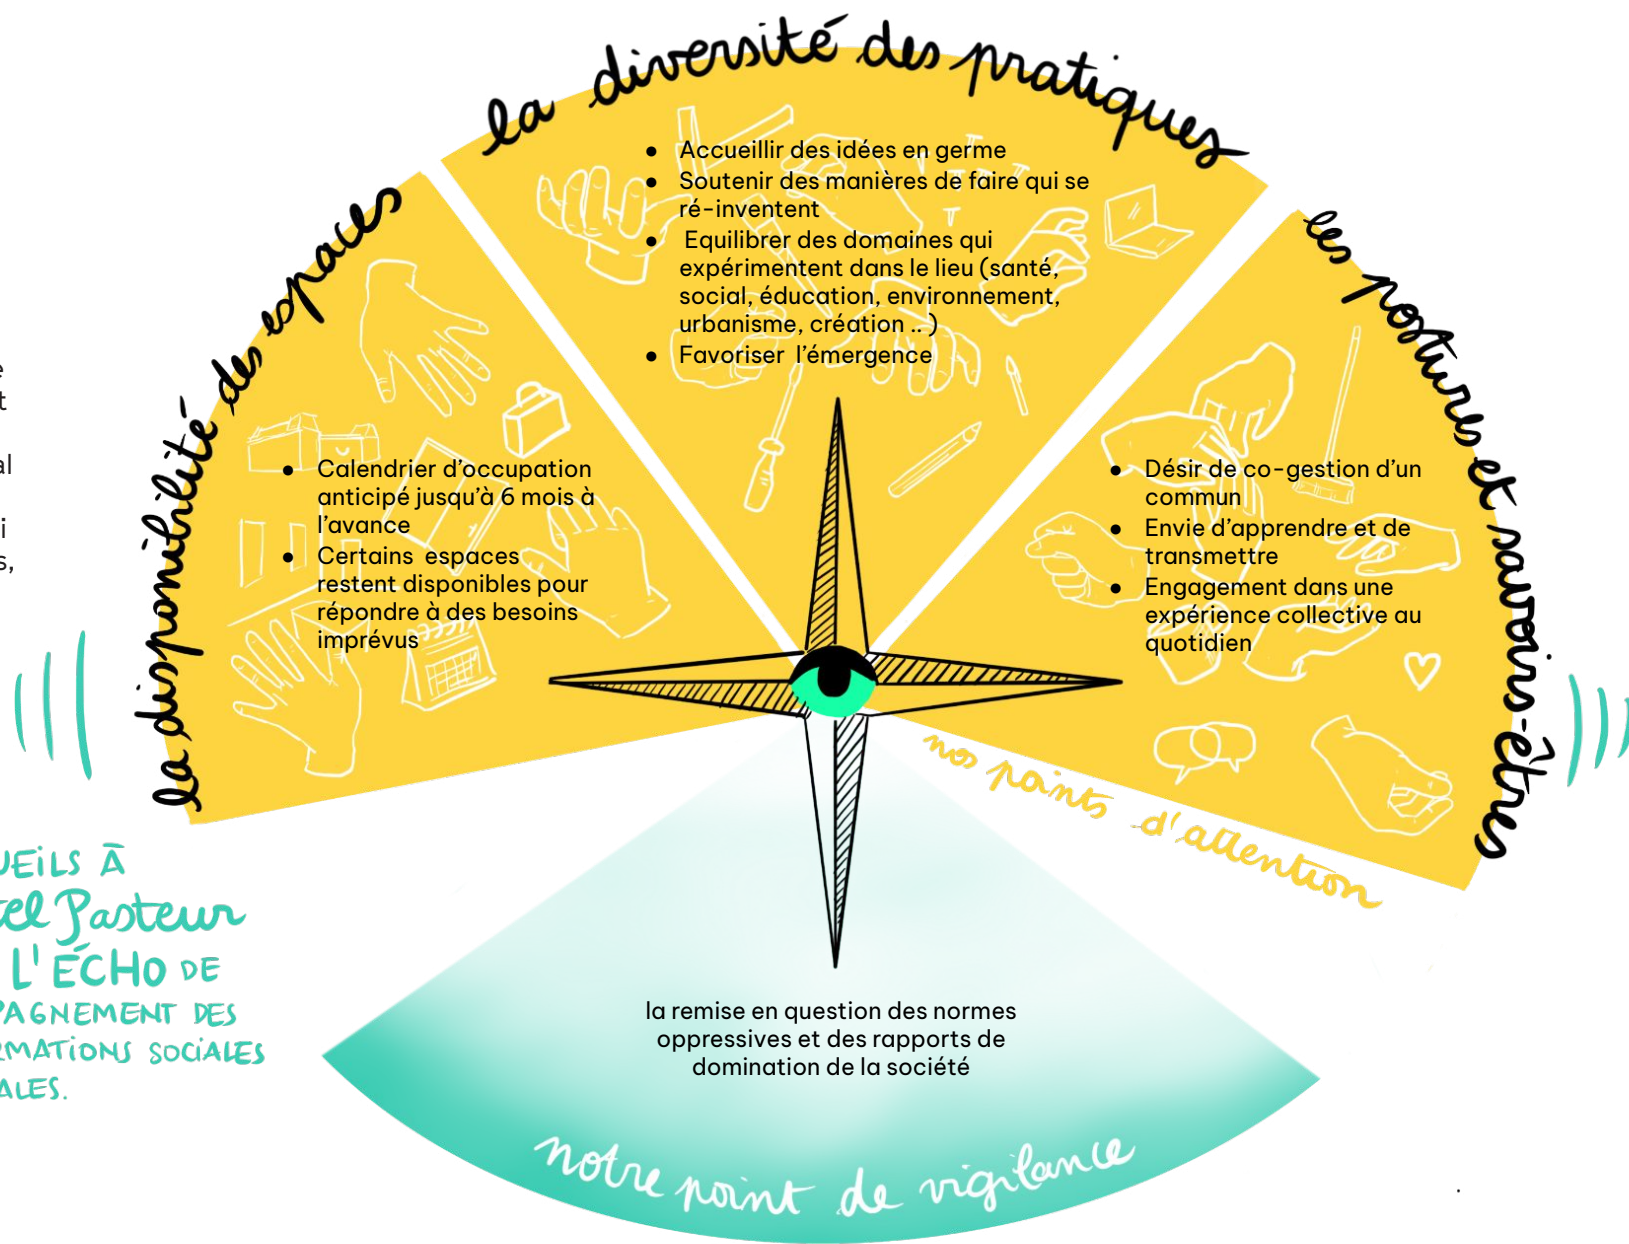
la diversité des pratiques

- Accueillir des idées en germe
- Soutenir des manières de faire qui se ré-inventent
- Equilibrer des domaines qui expérimentent dans le lieu (santé, social, éducation, environnement, urbanisme, création .. )
- Favoriser l'émergence

la disponibilité des espaces

- Calendrier d'occupation anticipé jusqu'à 6 mois à l'avance
- Certains espaces restent disponibles pour répondre à des besoins imprévus

les postures et savoirs-êtres

- Désir de co-gestion d'un commun
- Envie d'apprendre et de transmettre
- Engagement dans une expérience collective au quotidien

nos points d'attention

la remise en question des normes oppressives et des rapports de domination de la société

notre point de vigilance

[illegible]UEILS À
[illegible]el Pasteur
L'ÉCHO DE
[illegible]PAGNEMENT DES
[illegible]RMATIONS SOCIALES
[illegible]ALES.